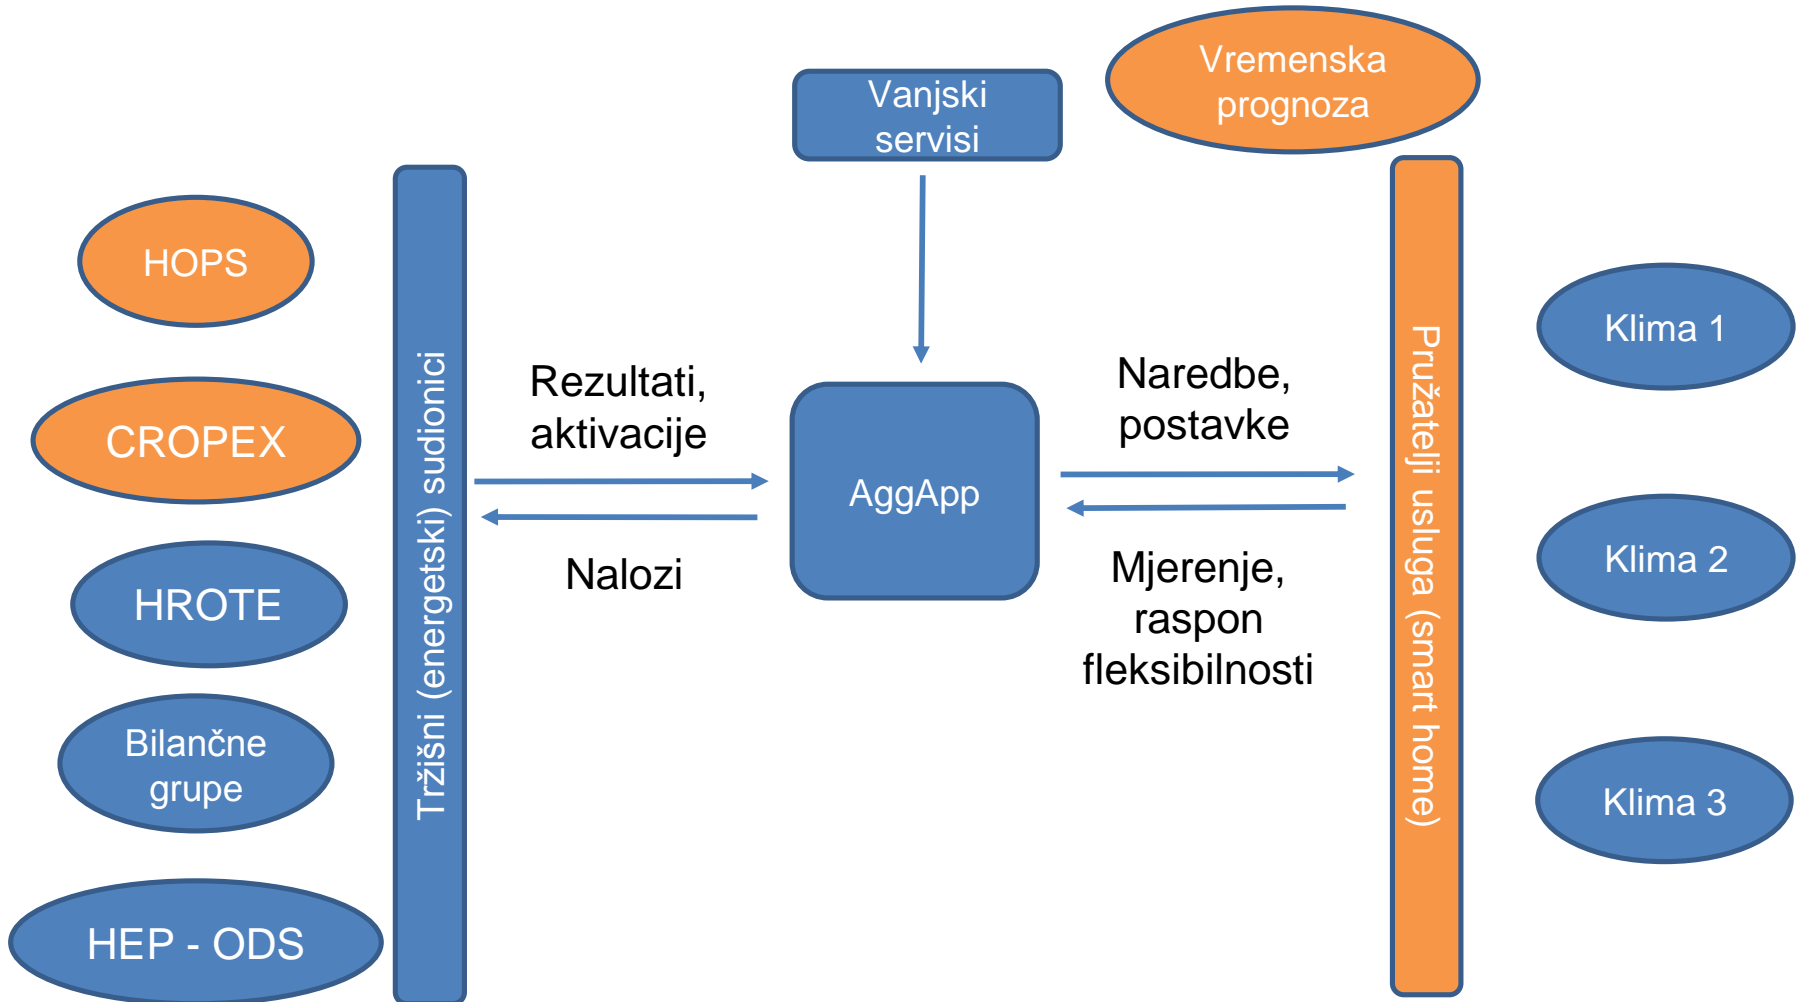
Vanjski servisi

Vremenska prognoza

HOPS

CROPEX

HROTE

Bilančne grupe

HEP - ODS

Tržišni (energetski) sudionici

Rezultati, aktivacije

Nalozi

AggApp

Naredbe, postavke

Mjerenje, raspon fleksibilnosti

Pružatelji usluga (smart home)

Klima 1

Klima 2

Klima 3